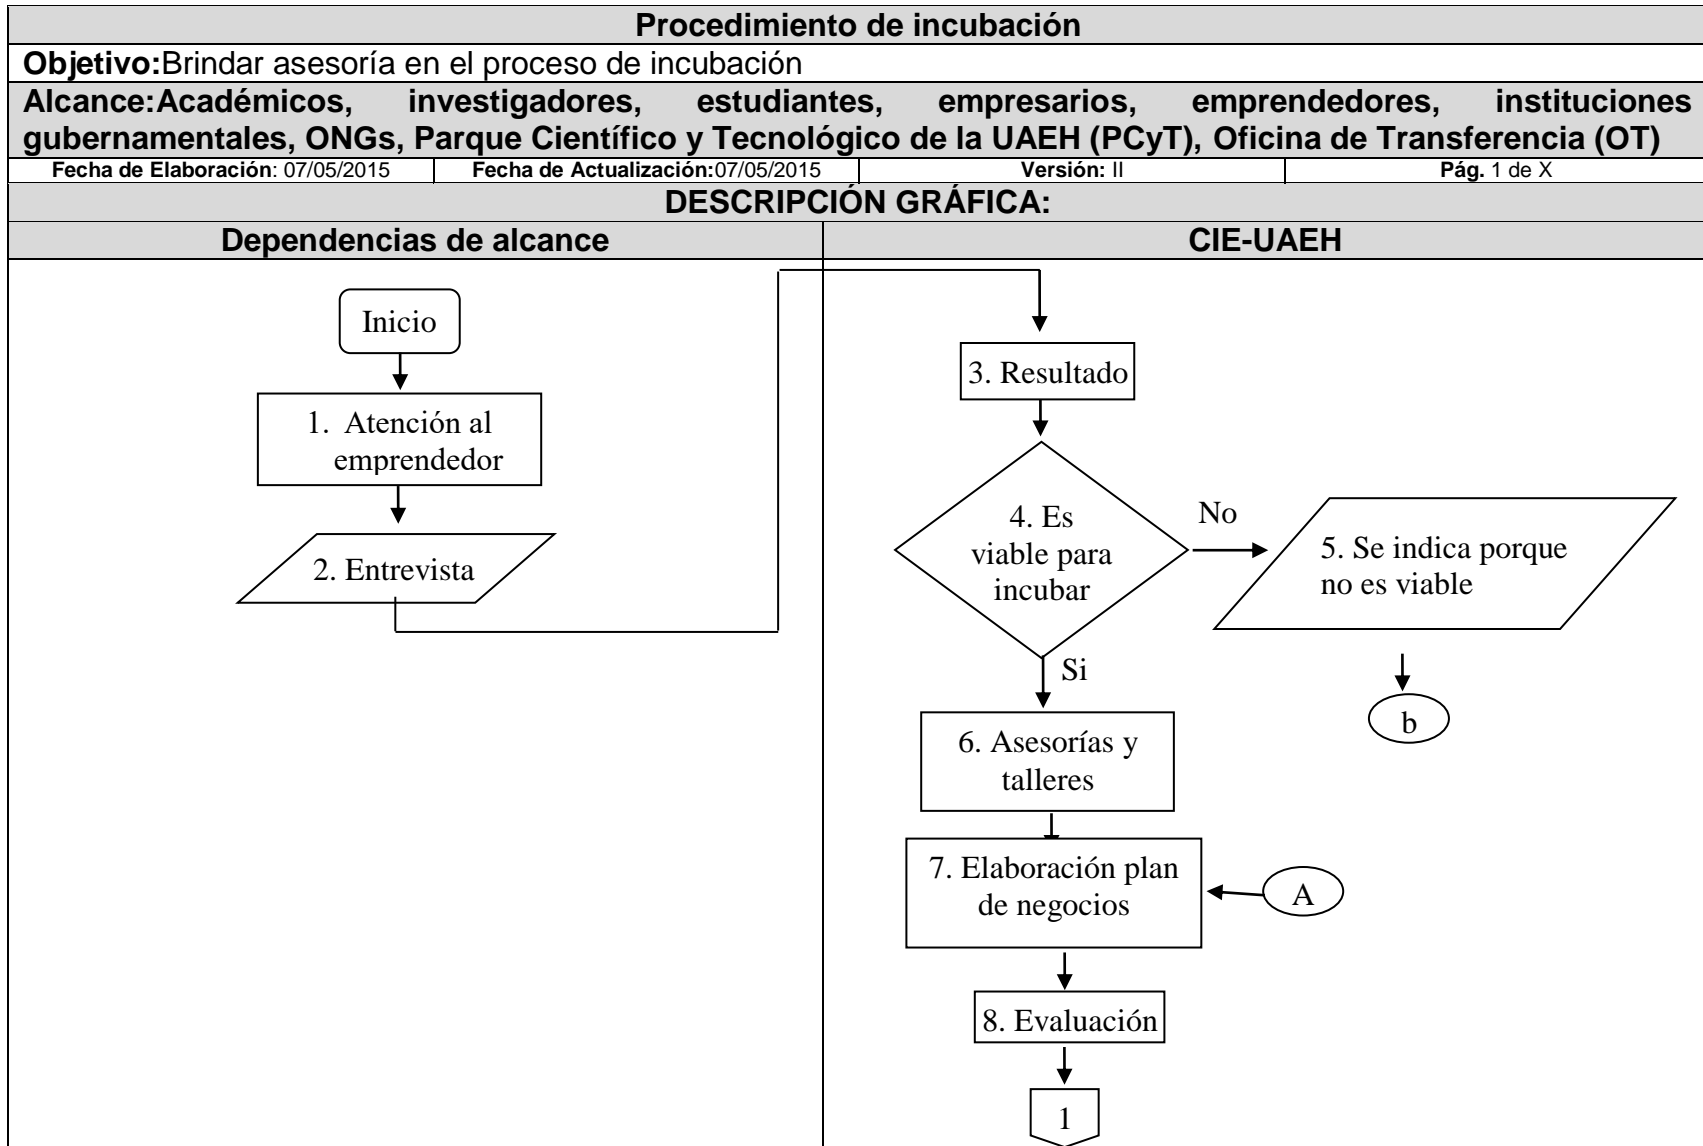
Procedimiento de incubación

Objetivo:Brindar asesoría en el proceso de incubación

Alcance:Académicos, investigadores, estudiantes, empresarios, emprendedores, instituciones gubernamentales, ONGs, Parque Científico y Tecnológico de la UAEH (PCyT), Oficina de Transferencia (OT)

| Fecha de Elaboración: 07/05/2015 | Fecha de Actualización:07/05/2015 | Versión: II | Pág. 1 de X |
|---|---|---|---|

DESCRIPCIÓN GRÁFICA:

| Dependencias de alcance | CIE-UAEH |
|---|---|

Inicio

1. Atención al emprendedor

2. Entrevista

3. Resultado

4. Es viable para incubar

No

5. Se indica porque no es viable

b

Si

6. Asesorías y talleres

7. Elaboración plan de negocios

A

8. Evaluación

1